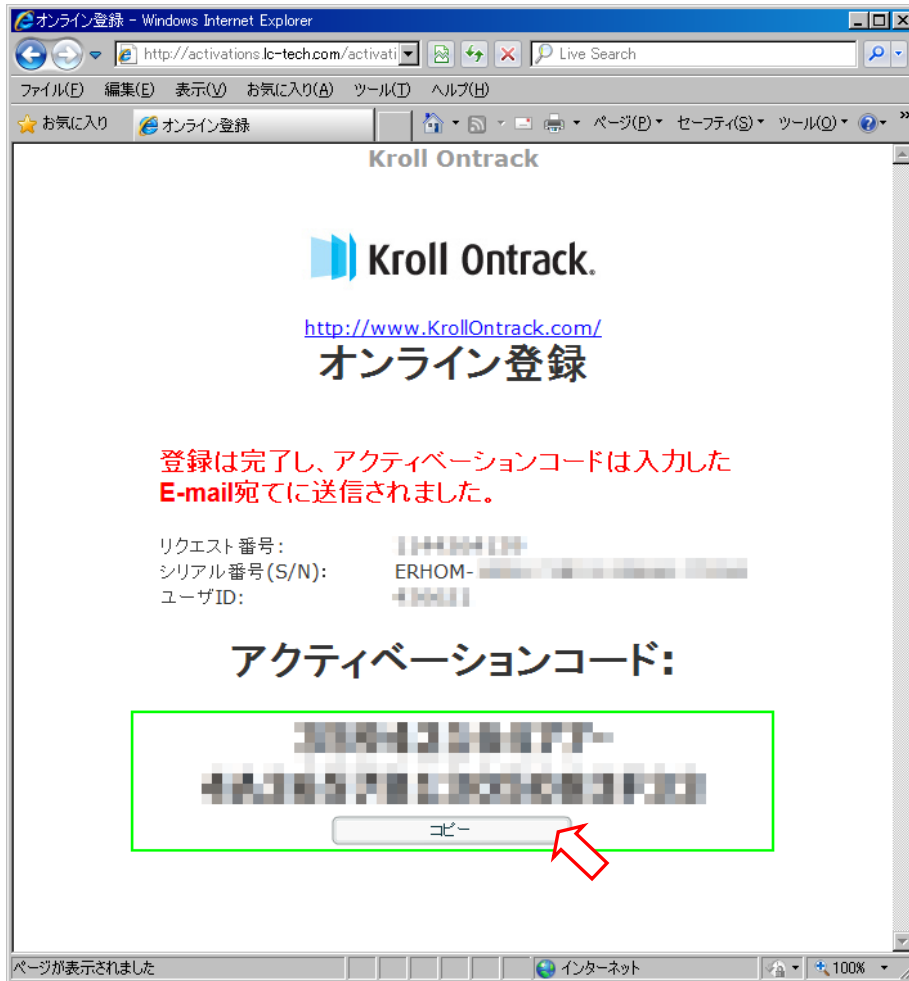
オンライン登録 - Windows Internet Explorer

http://activations.lc-tech.com/activati

Live Search

ファイル(F) 編集(E) 表示(V) お気に入り(A) ツール(T) ヘルプ(H)

お気に入り オンライン登録

ページ(P) セーフティ(S) ツール(O)

Kroll Ontrack

Kroll Ontrack.

http://www.KrollOntrack.com/

オンライン登録

登録は完了し、アクティベーションコードは入力したE-mail宛てに送信されました。

リクエスト番号: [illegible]
シリアル番号(S/N): ERHOM-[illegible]
ユーザID: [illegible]

アクティベーションコード:

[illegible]
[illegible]

コピー

ページが表示されました

インターネット

100%